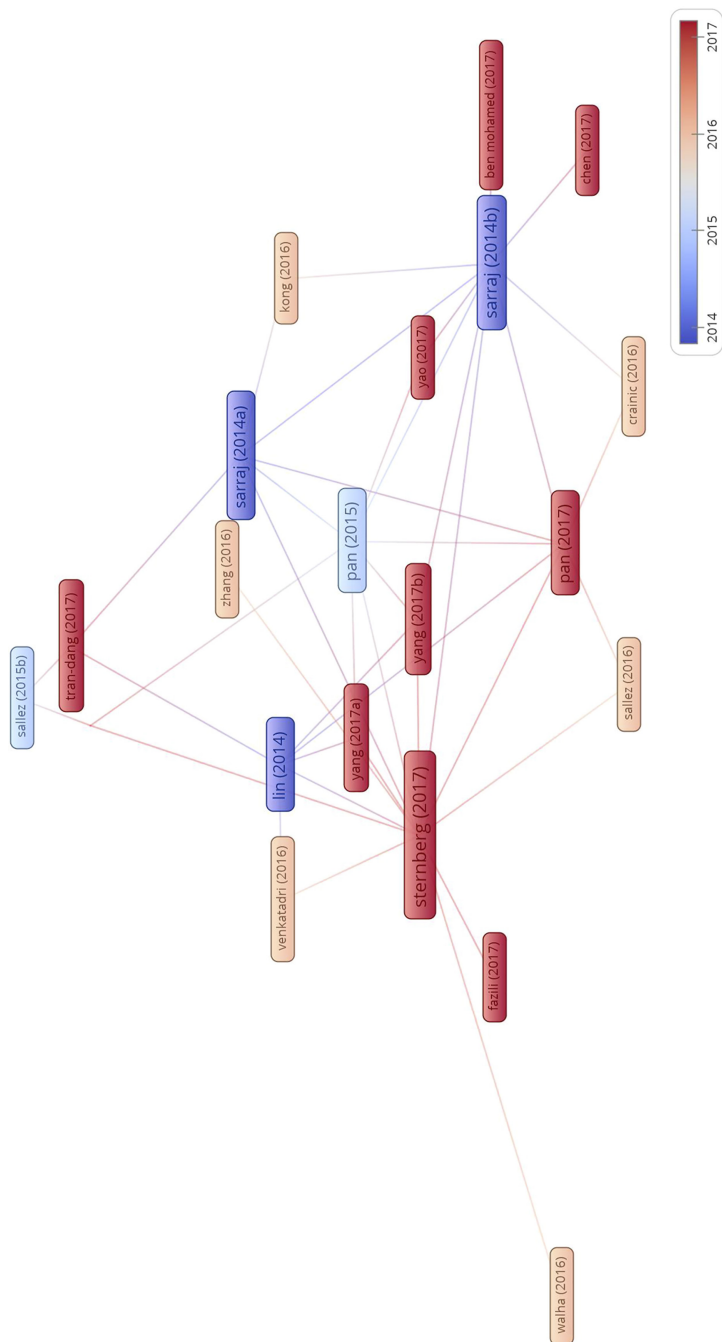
2017
2016
2015
2014

ben mohamed (2017)
chen (2017)
sarraj (2014b)
kong (2016)
yao (2017)
crainic (2016)
sarraj (2014a)
pan (2017)
zhang (2016)
pan (2015)
tran-dang (2017)
yang (2017b)
sallez (2016)
sallez (2015b)
yang (2017a)
lin (2014)
sternberg (2017)
venkatadri (2016)
fazili (2017)
walha (2016)